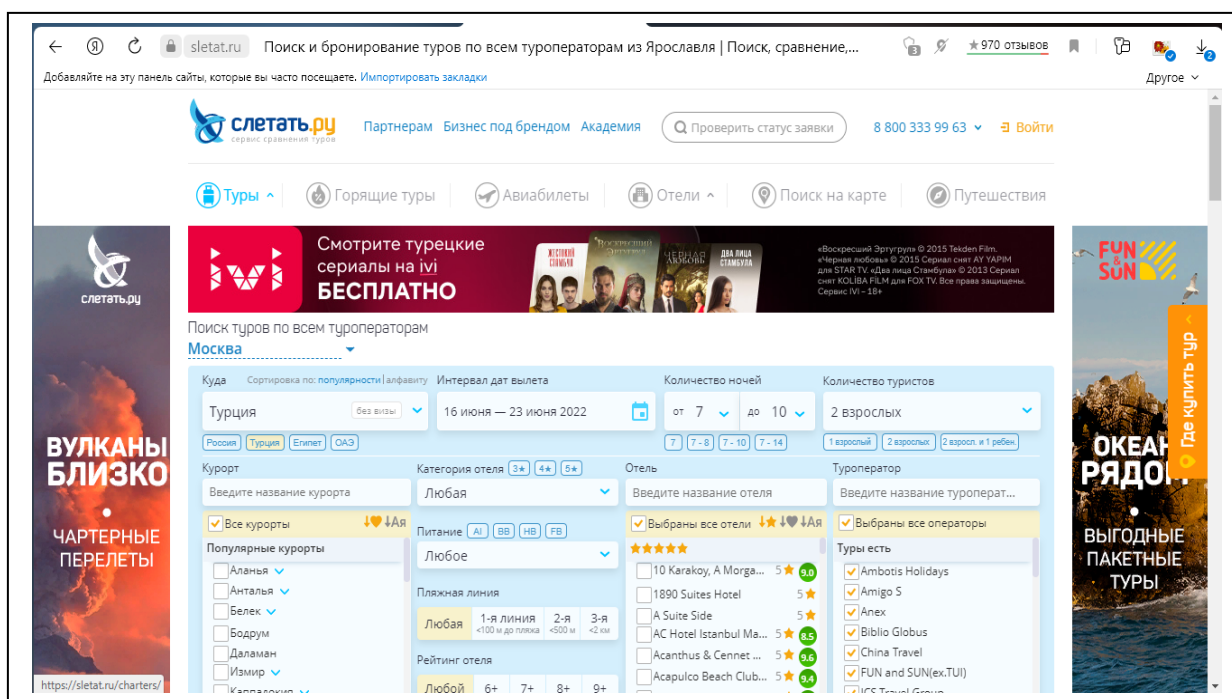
sletat.ru Поиск и бронирование туров по всем туроператорам из Ярославля | Поиск, сравнение,...

3 970 отзывов

2

Добавляйте на эту панель сайты, которые вы часто посещаете. Импортировать закладки

Другое

слетать.ру
сервис сравнения туров

Партнерам Бизнес под брендом Академия

Проверить статус заявки

8 800 333 99 63 Войти

Туры Горящие туры Авиабилеты Отели Поиск на карте Путешествия

слетать.ру

ВУЛКАНЫ БЛИЗКО

ЧАРТЕРНЫЕ ПЕРЕЛЕТЫ

Смотрите турецкие сериалы на ivi БЕСПЛАТНО

ЖЕСТОКИЙ СТАМБУЛ ВОСКРЕСШИЙ ЭРТУГРУЛ ЧЕРНАЯ ЛЮБОВЬ ДВА ЛИЦА СТАМБУЛА

«Воскресший Эртугрул» © 2015 Tekden Film. «Черная любовь» © 2015 Сериал снят AY YAPIM для STAR TV. «Два лица Стамбула» © 2013 Сериал снят KOLIBA FILM для FOX TV. Все права защищены. Сервис IVI - 18+

FUN & SUN

Где купить тур

ОКЕАН РЯДОМ

ВЫГОДНЫЕ ПАКЕТНЫЕ ТУРЫ

Поиск туров по всем туроператорам

Москва

Куда Сортировка по: популярности | алфавиту

Турция без визы

Россия Турция Египет ОАЭ

Интервал дат вылета

16 июня — 23 июня 2022

Количество ночей

от 7 до 10

7 7 - 8 7 - 10 7 - 14

Количество туристов

2 взрослых

1 взрослый 2 взрослых 2 взросл. и 1 ребен.

Курорт

Введите название курорта

Все курорты

Популярные курорты

Аланья
Анталья
Белек
Бодрум
Даламан
Измир
Каппадокия

Категория отеля 3★ 4★ 5★

Любая

Питание AI BB HB FB

Любое

Пляжная линия

Любая 1-я линия <100 м до пляжа 2-я <500 м 3-я <2 км

Рейтинг отеля

Любой 6+ 7+ 8+ 9+

Отель

Введите название отеля

Выбраны все отели

★★★★★

10 Karakoy, A Morga... 5★ 9.0
1890 Suites Hotel 5★
A Suite Side 5★
AC Hotel Istanbul Ma... 5★ 8.5
Acanthus & Cennet ... 5★ 9.6
Acapulco Beach Club... 5★ 9.4

Туроператор

Введите название туроперат...

Выбраны все операторы

Туры есть

Ambotis Holidays
Amigo S
Anex
Biblio Globus
China Travel
FUN and SUN(ex.TUI)
ICS Travel Group

https://sletat.ru/charters/